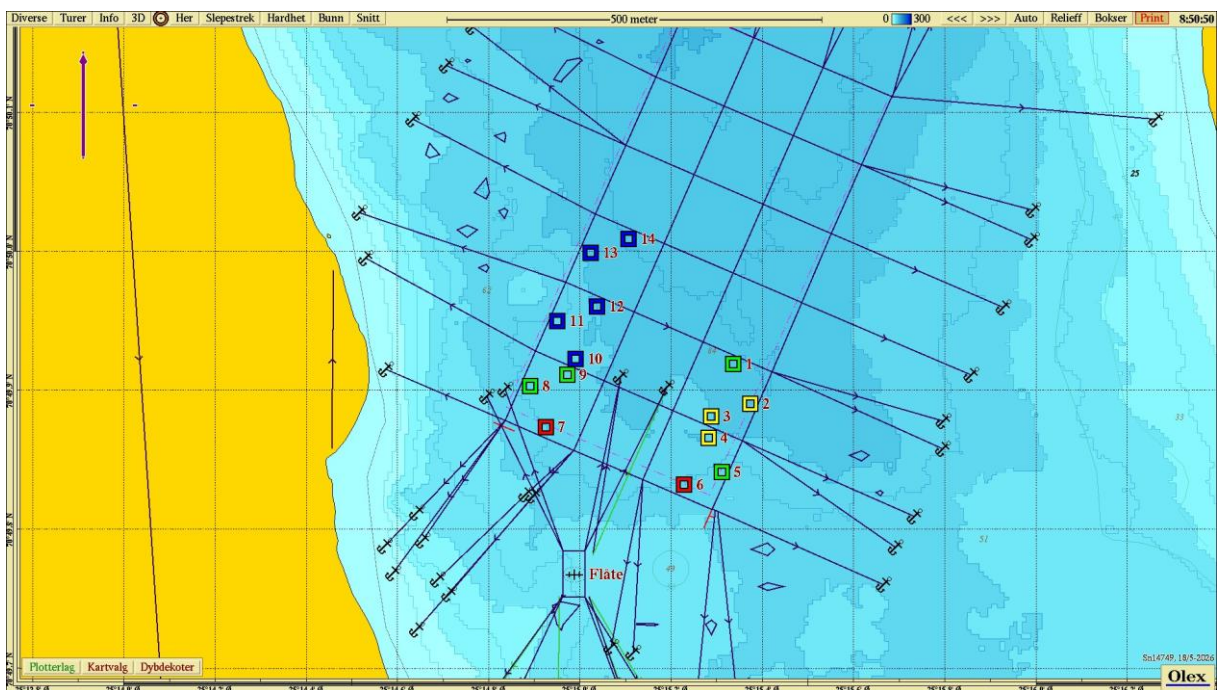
Diverse | Turer | Info | 3D | Her | Slepestrek | Hardhet | Bunn | Snitt

500 meter

0 300 <<< >>> Auto | Relieff | Bokser | Print | 8:50:50

14
13
12
11
10
9
8
7
1
2
3
4
5
6

Fläte

25
33
51

Plotterlag | Kartvalg | Dybdekoter

Sn14749, 18/5-2026

Olex